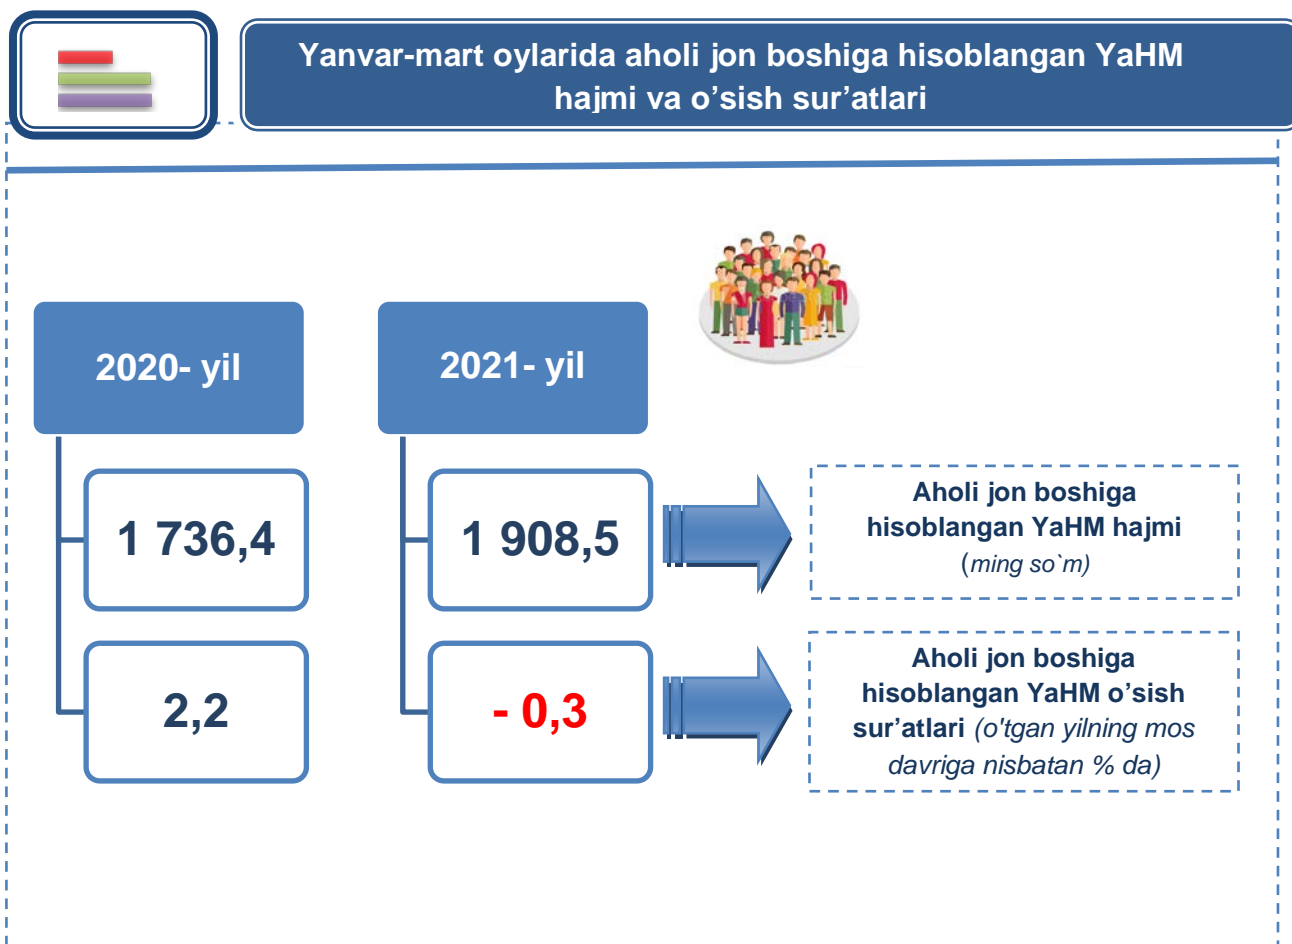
Yanvar-mart oylarida aholi jon boshiga hisoblangan YaHM hajmi va o’sish sur’atlari

2020- yil

1 736,4

2,2

2021- yil

1 908,5

- 0,3

Aholi jon boshiga hisoblangan YaHM hajmi (ming so`m)

Aholi jon boshiga hisoblangan YaHM o’sish sur’atlari (o'tgan yilning mos davriga nisbatan % da)